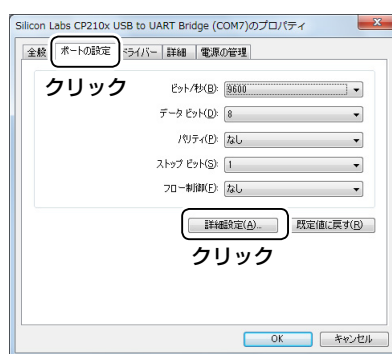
Silicon Labs CP210x USB to UART Bridge (COM7)のプロパティ

全般 ポートの設定 ドライバー 詳細 電源の管理

クリック

ビット/秒(B): 9600

データ ビット(D): 8

パリティ(P): なし

ストップ ビット(S): 1

フロー制御(F): なし

詳細設定(A)... 既定値に戻す(R)

クリック

OK キャンセル